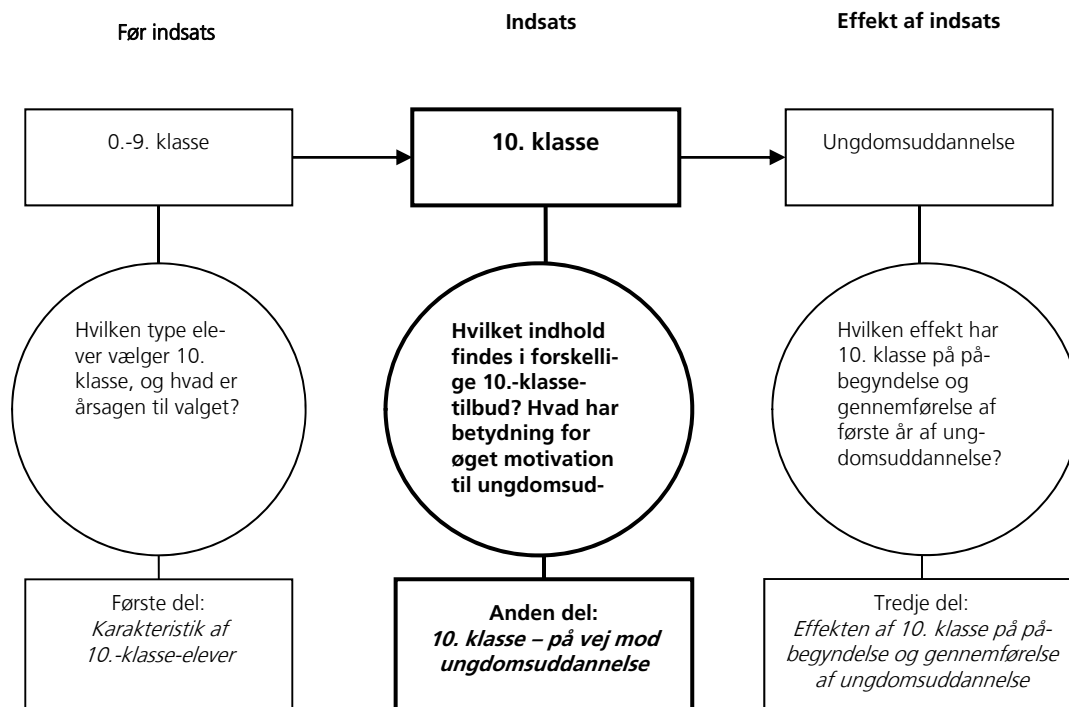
Før indsats

Indsats

Effekt af indsats

0.-9. klasse

10. klasse

Ungdomsuddannelse

Hvilken type elever vælger 10. klasse, og hvad er årsagen til valget?

**Hvilket indhold findes i forskellige 10.-klassetilbud? Hvad har betydning for øget motivation til ungdomsud-**

Hvilken effekt har 10. klasse på påbegyndelse og gennemførelse af første år af ungdomsuddannelse?

Første del:
*Karakteristik af 10.-klasse-elever*

**Anden del:**
***10. klasse – på vej mod ungdomsuddannelse***

Tredje del:
*Effekten af 10. klasse på påbegyndelse og gennemførelse af ungdomsuddannelse*